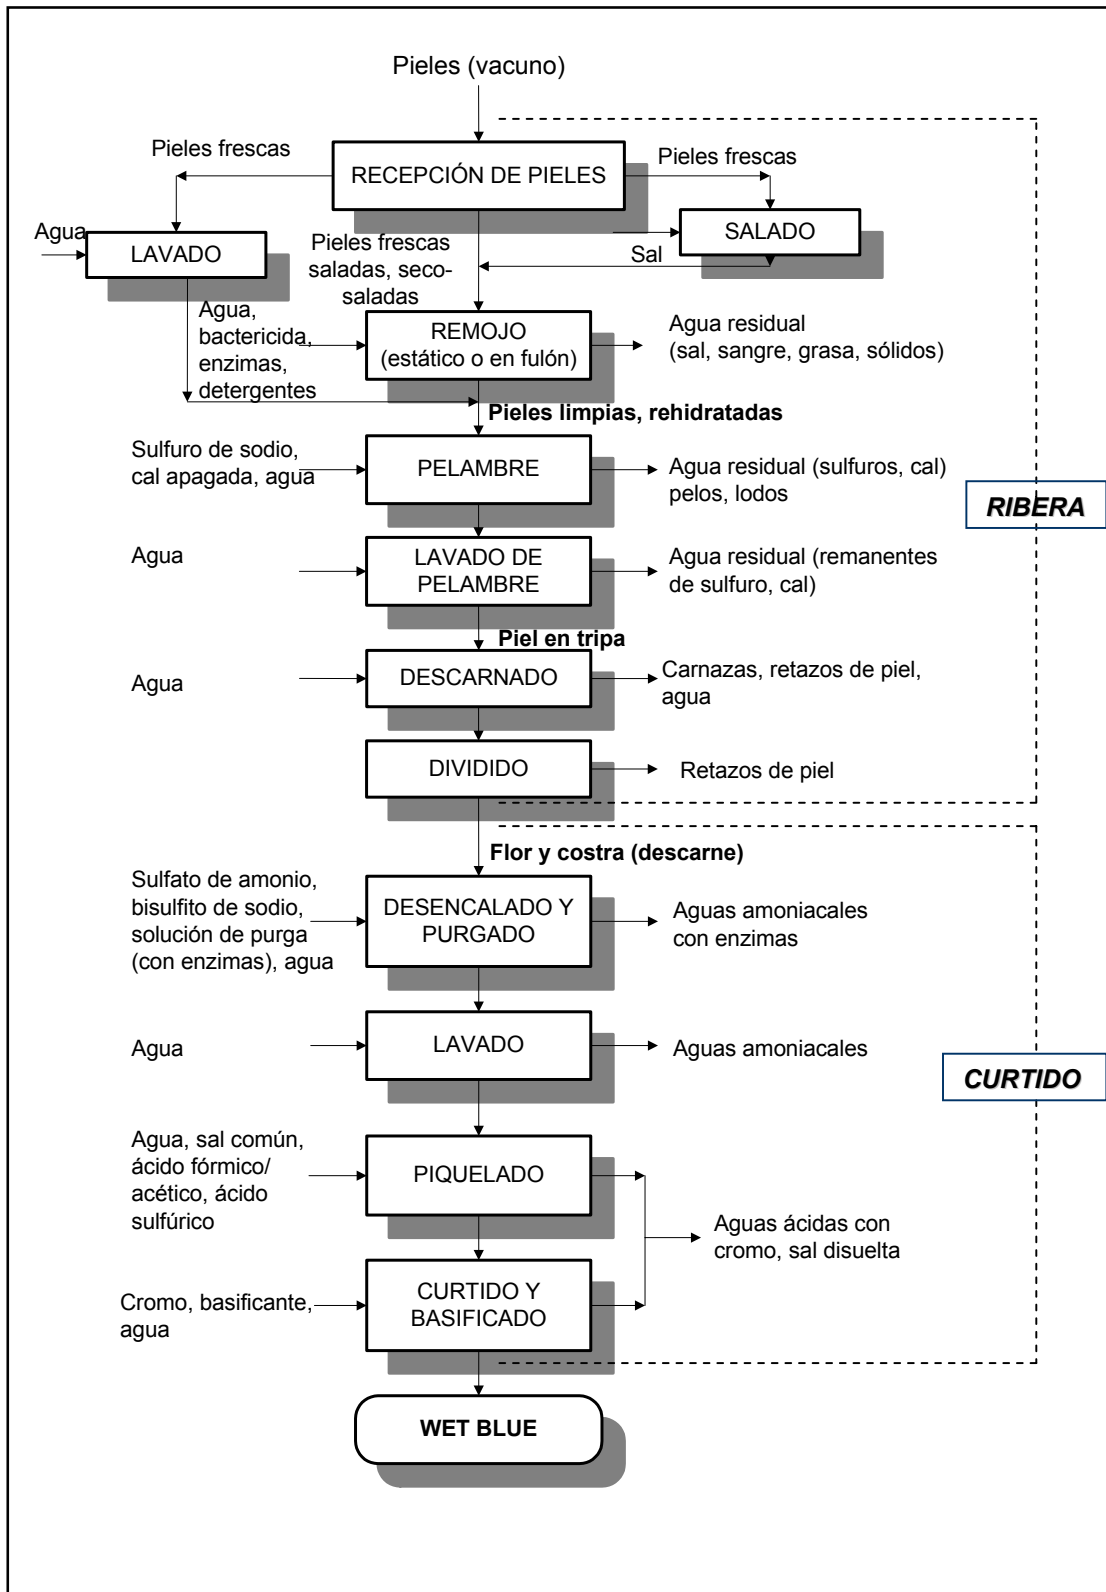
Pieles (vacuno)

Pieles frescas

RECEPCIÓN DE PIELES

Pieles frescas

Agua

LAVADO

Pieles frescas saladas, seco-saladas

SALADO

Sal

Agua, bactericida, enzimas, detergentes

REMOJO (estático o en fulón)

Agua residual (sal, sangre, grasa, sólidos)

Pieles limpias, rehidratadas

Sulfuro de sodio, cal apagada, agua

PELAMBRE

Agua residual (sulfuros, cal) pelos, lodos

RIBERA

Agua

LAVADO DE PELAMBRE

Agua residual (remanentes de sulfuro, cal)

Piel en tripa

Agua

DESCARNADO

Carnazas, retazos de piel, agua

DIVIDIDO

Retazos de piel

Flor y costra (descarne)

Sulfato de amonio, bisulfito de sodio, solución de purga (con enzimas), agua

DESENCALADO Y PURGADO

Aguas amoniacales con enzimas

Agua

LAVADO

Aguas amoniacales

CURTIDO

Agua, sal común, ácido fórmico/ acético, ácido sulfúrico

PIQUELADO

Aguas ácidas con cromo, sal disuelta

Cromo, basificante, agua

CURTIDO Y BASIFICADO

WET BLUE